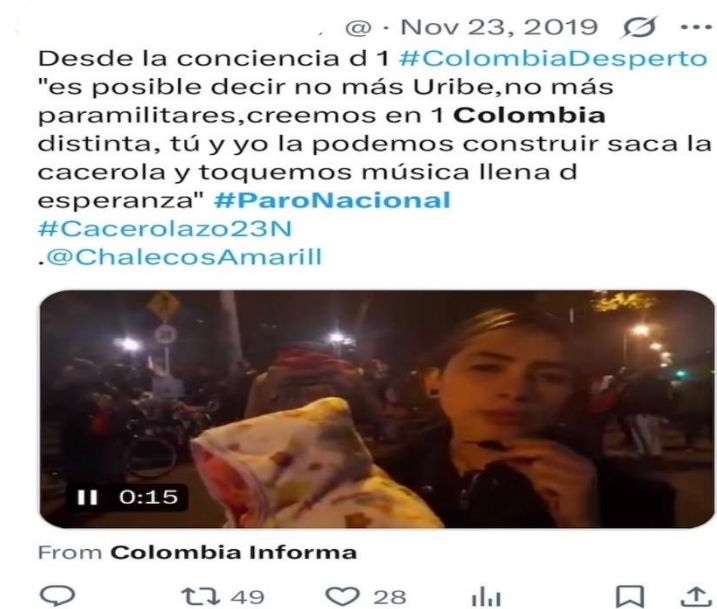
@ · Nov 23, 2019

Desde la conciencia d 1 #ColombiaDesperto "es posible decir no más Uribe,no más paramilitares,creemos en 1 Colombia distinta, tú y yo la podemos construir saca la cacerola y toquemos música llena d esperanza" #ParoNacional #Cacerolazo23N .@ChalecosAmarill

0:15

From Colombia Informa

49 28